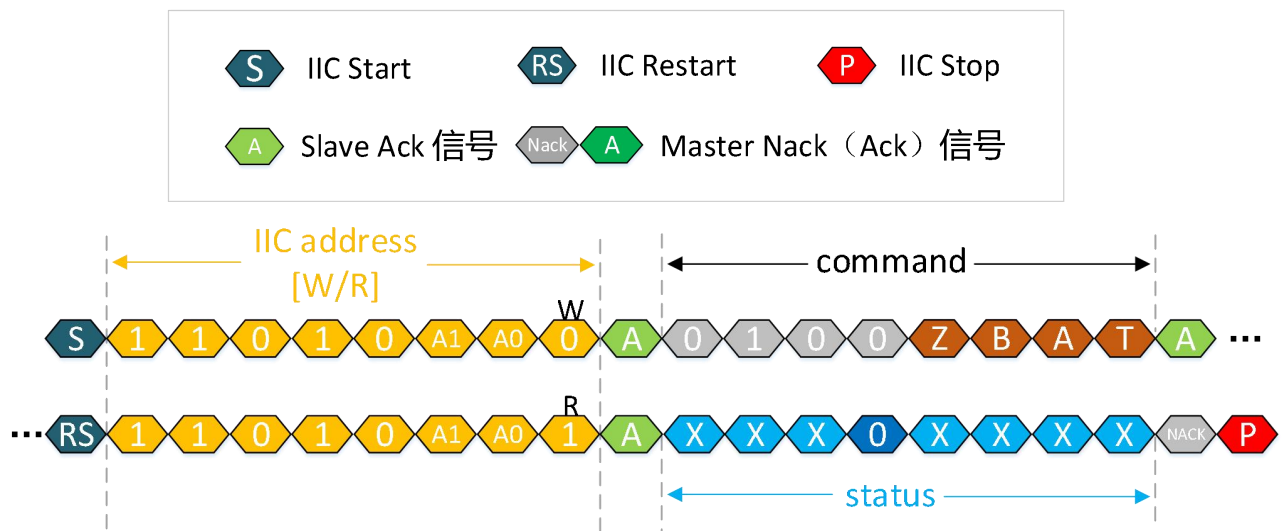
S IIC Start
RS IIC Restart
P IIC Stop
A Slave Ack 信号
Nack A Master Nack（Ack）信号

IIC address [W/R]
command

W
S 1 1 0 1 0 A1 A0 0 A 0 1 0 0 Z B A T A ···

R
··· RS 1 1 0 1 0 A1 A0 1 A X X X 0 X X X X NACK P

status